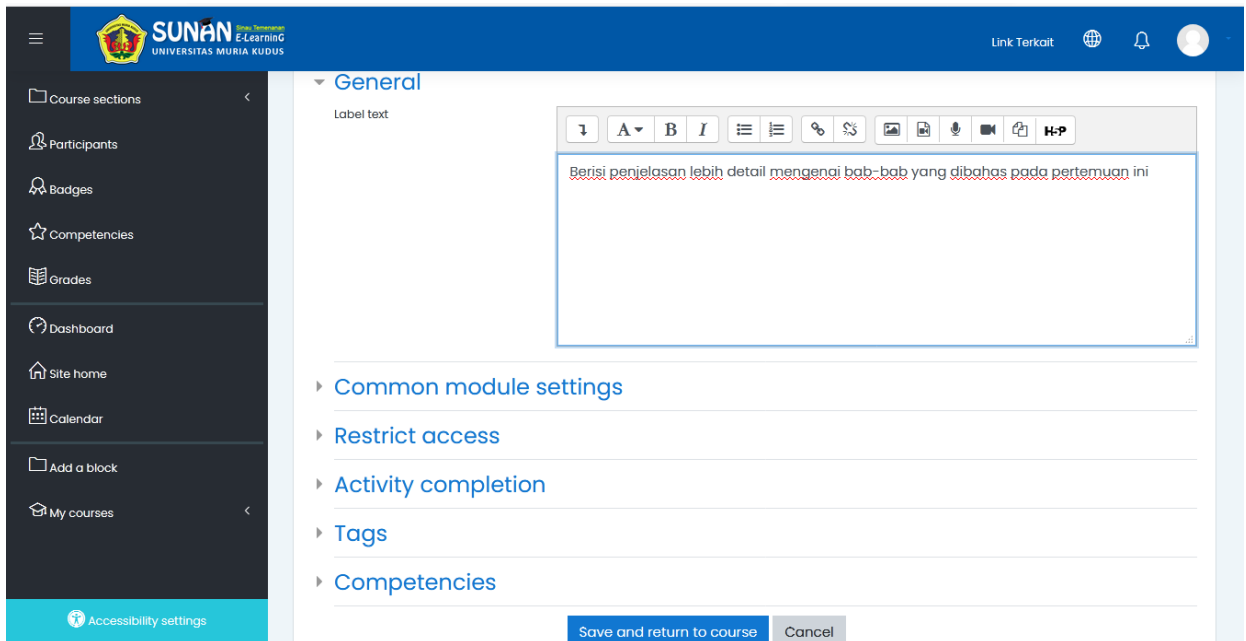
SUNAN Sinau Temenanan E-LearninG
UNIVERSITAS MURIA KUDUS

Link Terkait

Course sections
Participants
Badges
Competencies
Grades
Dashboard
Site home
Calendar
Add a block
My courses
Accessibility settings

General
Label text
A B I
H-P
Berisi penjelasan lebih detail mengenai bab-bab yang dibahas pada pertemuan ini

Common module settings
Restrict access
Activity completion
Tags
Competencies

Save and return to course
Cancel